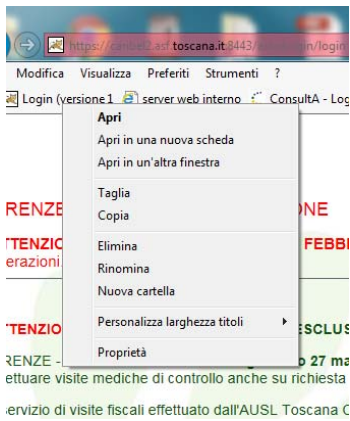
https://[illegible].toscana.it:8443/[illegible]/login

Modifica Visualizza Preferiti Strumenti ?

Login (versione 1 server web interno ConsultA - Log

Apri
Apri in una nuova scheda
Apri in un'altra finestra
Taglia
Copia
Elimina
Rinomina
Nuova cartella
Personalizza larghezza titoli
Proprietà

RENZE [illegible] ONE

TTENZIO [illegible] FEBB

erazioni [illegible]

TTENZIO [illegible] ESCLUS

RENZE - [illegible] o 27 ma

ettuare visite mediche di controllo anche su richiesta

ervizio di visite fiscali effettuato dall'AUSL Toscana C